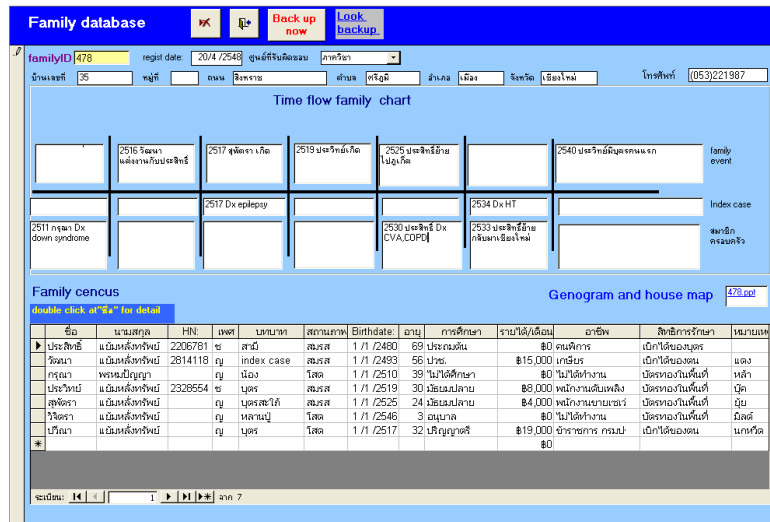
Family database

Back up now

Look backup

familyID 478 regist date: 20/4 /2548 ศูนย์ที่รับผิดชอบ ภาควิชา

บ้านเลขที่ 35 หมู่ที่ ถนน สิงหราช ตำบล ศรีภูมิ อำเภอ เมือง จังหวัด เชียงใหม่ โทรศัพท์ (053)221987

Time flow family chart

2516 วัฒนา แต่งงานกับประสิทธิ์

2517 สุพัตรา เกิด

2519 ประวิทย์เกิด

2525 ประสิทธิ์ย้ายไปอุ.เกิด

2540 ประวิทย์มีบุตรคนแรก

family event

2517 Dx epilepsy

2534 Dx HT

Index case

2511 กรุณา Dx down syndrome

2530 ประสิทธิ์ Dx CVA,COPD

2533 ประสิทธิ์ย้ายกลับมาเชียงใหม่

สมาชิกครอบครัว

Family cencus

double click at"ชื่อ" for detail

Genogram and house map 478.ppt

| ชื่อ | นามสกุล | HN: | เพศ | บทบาท | สถานภาพ | Birthdate: | อายุ | การศึกษา | รายได้/เดือน | อาชีพ | สิทธิการรักษา | หมายเห |
|---|---|---|---|---|---|---|---|---|---|---|---|---|
| ประสิทธิ์ | แย้มหลั่งทรัพย์ | 2206781 | ช | สามี | สมรส | 1 /1 /2480 | 69 | ประถมต้น | ฿0 | คนพิการ | เบิกได้ของบุตร | |
| วัฒนา | แย้มหลั่งทรัพย์ | 2814118 | ญ | index case | สมรส | 1 /1 /2493 | 56 | ปวช. | ฿15,000 | เกษียร | เบิกได้ของตน | แดง |
| กรุณา | พรหมปัญญา | | ญ | น้อง | โสด | 1 /1 /2510 | 39 | ไม่ได้ศึกษา | ฿0 | ไม่ได้ทำงาน | บัตรทองในพื้นที่ | หล้า |
| ประวิทย์ | แย้มหลั่งทรัพย์ | 2328554 | ช | บุตร | สมรส | 1 /1 /2519 | 30 | มัธยมปลาย | ฿8,000 | พนักงานดับเพลิง | บัตรทองในพื้นที่ | ปุ๊ค |
| สุพัตรา | แย้มหลั่งทรัพย์ | | ญ | บุตรสะใภ้ | สมรส | 1 /1 /2525 | 24 | มัธยมปลาย | ฿4,000 | พนักงานขายเซเว่ | บัตรทองในพื้นที่ | ยุ้ย |
| วิจิตรา | แย้มหลั่งทรัพย์ | | ญ | หลานปู่ | โสด | 1 /1 /2546 | 3 | อนุบาล | ฿0 | ไม่ได้ทำงาน | บัตรทองในพื้นที่ | มิลค์ |
| ปรีณา | แย้มหลั่งทรัพย์ | | ญ | บุตร | โสด | 1 /1 /2517 | 32 | ปริญญาตรี | ฿19,000 | ข้าราชการ กรมป | เบิกได้ของตน | นกหวีด |
| | | | | | | | | | ฿0 | | | |

ระเบียน: 1 จาก 7